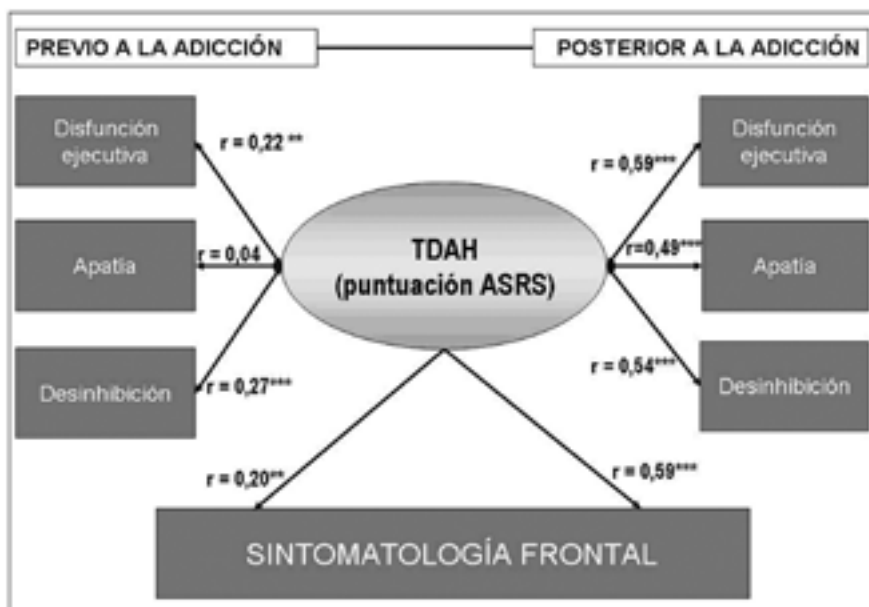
PREVIO A LA ADICCIÓN

POSTERIOR A LA ADICCIÓN

Disfunción ejecutiva

r = 0,22 **

Apatía

r = 0,04

Desinhibición

r = 0,27***

TDAH
(puntuación ASRS)

r = 0,59***

Disfunción ejecutiva

r=0,49***

Apatía

r = 0,54***

Desinhibición

r = 0,20**

r = 0,59***

SINTOMATOLOGÍA FRONTAL